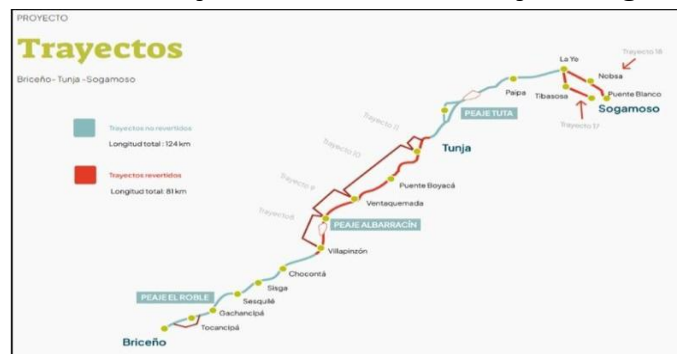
PROYECTO

Trayectos

Briceño - Tunja - Sogamoso

Trayectos no revertidos
Longitud total: 124 km

Trayectos revertidos
Longitud total: 81 km

Trayecto 16
Lo Yo
Nobsa
Tibasosa
Puente Blanco
Sogamoso
Trayecto 17
Paipa
PEAJE TUTA
Trayecto 11
Trayecto 10
Tunja
Trayecto 9
Puente Boyacá
Ventaquemada
Trayecto 8
PEAJE ALBARRACÍN
Villapinzón
Chocontá
Sisga
Sesquilé
PEAJE EL ROBLE
Gachancipá
Tocancipá
Briceño